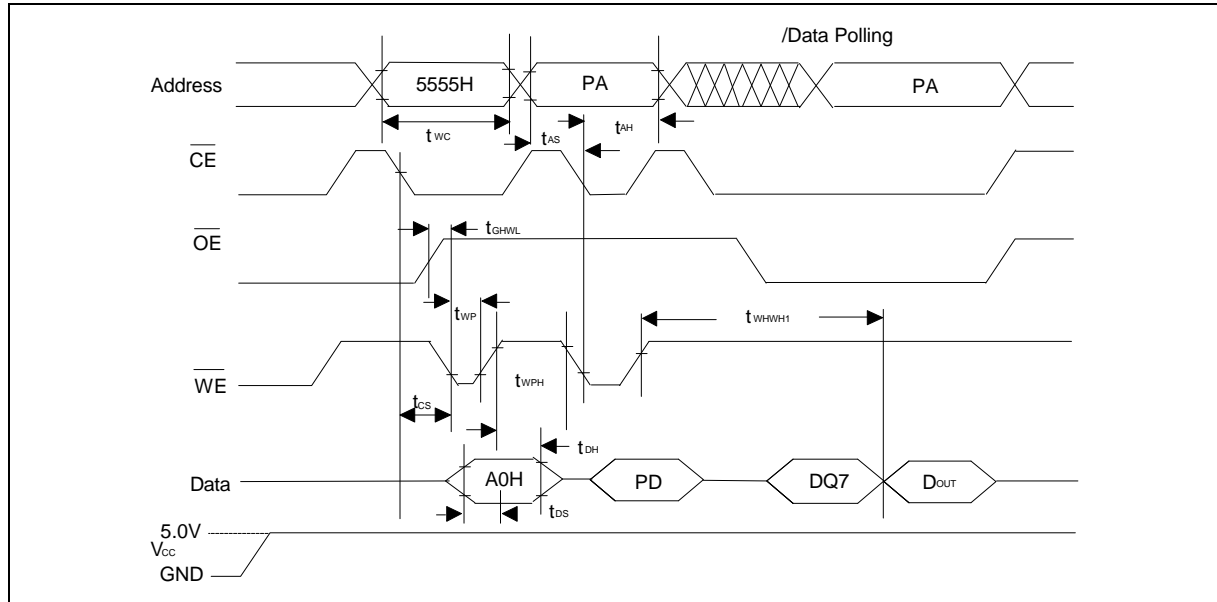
/Data Polling

Address

5555H

PA

PA

$t_{WC}$

$t_{AS}$

$t_{AH}$

$\overline{CE}$

$\overline{OE}$

$t_{GHWL}$

$t_{WP}$

$t_{WHWH1}$

$\overline{WE}$

$t_{WPH}$

$t_{CS}$

$t_{DH}$

Data

A0H

PD

DQ7

$D_{OUT}$

$t_{DS}$

5.0V

$V_{CC}$

GND